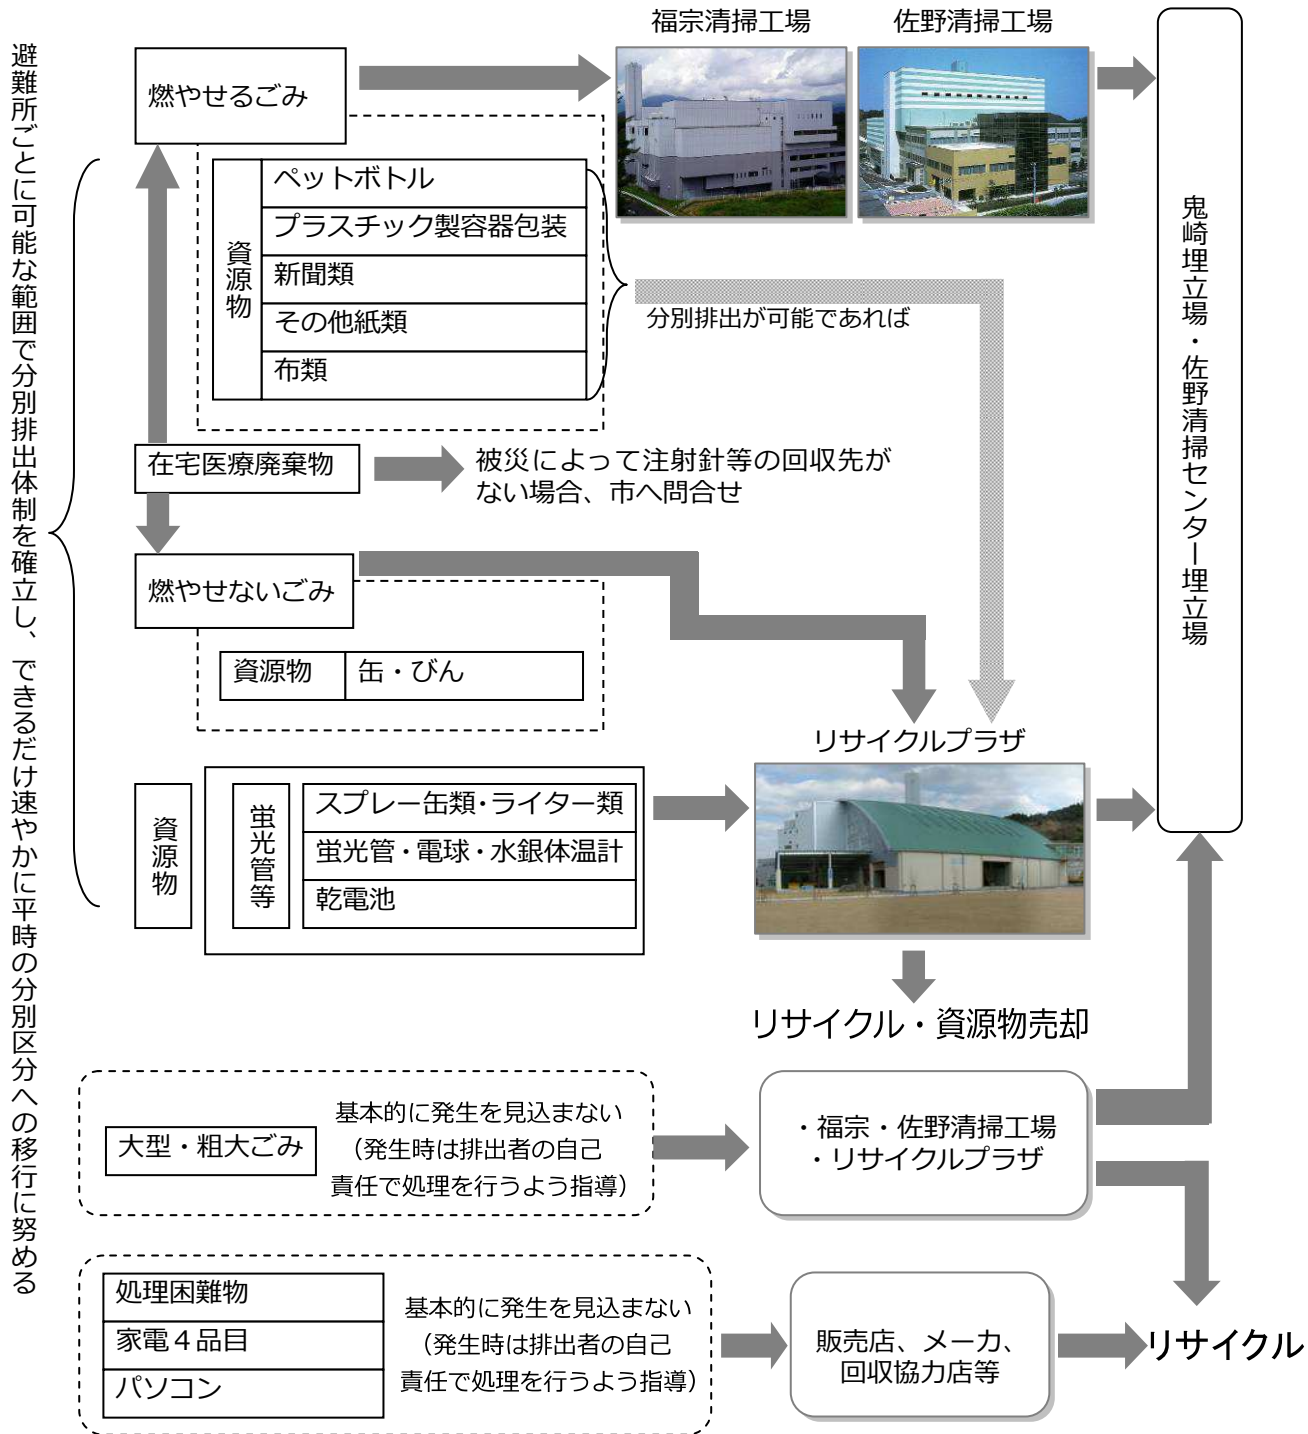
避難所ごとに可能な範囲で分別排出体制を確立し、できるだけ速やかに平時の分別区分への移行に努める

燃やせるごみ

資源物

ペットボトル

プラスチック製容器包装

新聞類

その他紙類

布類

福宗清掃工場

佐野清掃工場

鬼崎埋立場・佐野清掃センター埋立場

分別排出が可能であれば

在宅医療廃棄物

被災によって注射針等の回収先がない場合、市へ問合せ

燃やせないごみ

資源物

缶・びん

リサイクルプラザ

資源物

蛍光管等

スプレー缶類・ライター類

蛍光管・電球・水銀体温計

乾電池

リサイクル・資源物売却

大型・粗大ごみ

基本的に発生を見込まない（発生時は排出者の自己責任で処理を行うよう指導）

・福宗・佐野清掃工場
・リサイクルプラザ

処理困難物

家電４品目

パソコン

基本的に発生を見込まない（発生時は排出者の自己責任で処理を行うよう指導）

販売店、メーカ、回収協力店等

リサイクル